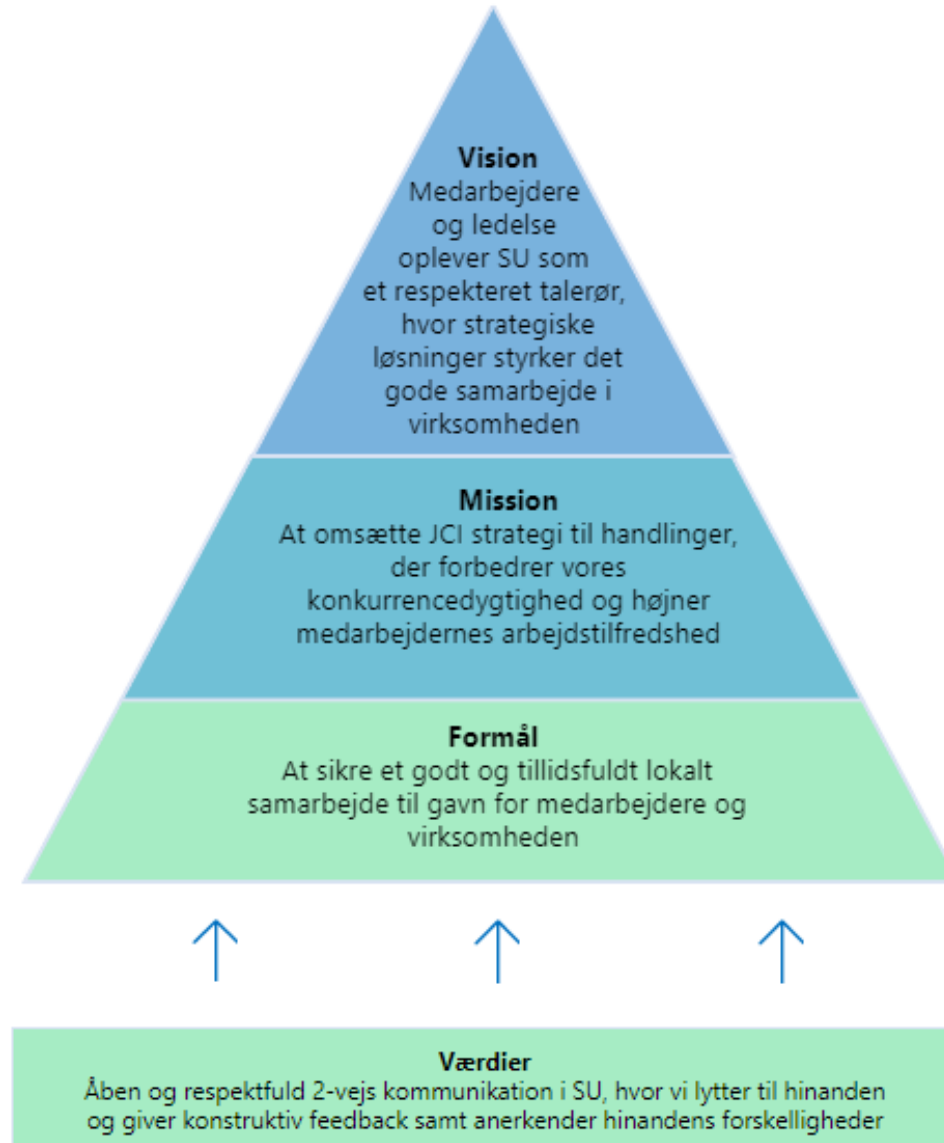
**Vision**
Medarbejdere og ledelse oplever SU som et respekteret talerør, hvor strategiske løsninger styrker det gode samarbejde i virksomheden

**Mission**
At omsætte JCI strategi til handlinger, der forbedrer vores konkurrencedygtighed og højner medarbejdernes arbejdstilfredshed

**Formål**
At sikre et godt og tillidsfuldt lokalt samarbejde til gavn for medarbejdere og virksomheden

**Værdier**
Åben og respektfuld 2-vejs kommunikation i SU, hvor vi lytter til hinanden og giver konstruktiv feedback samt anerkender hinandens forskelligheder